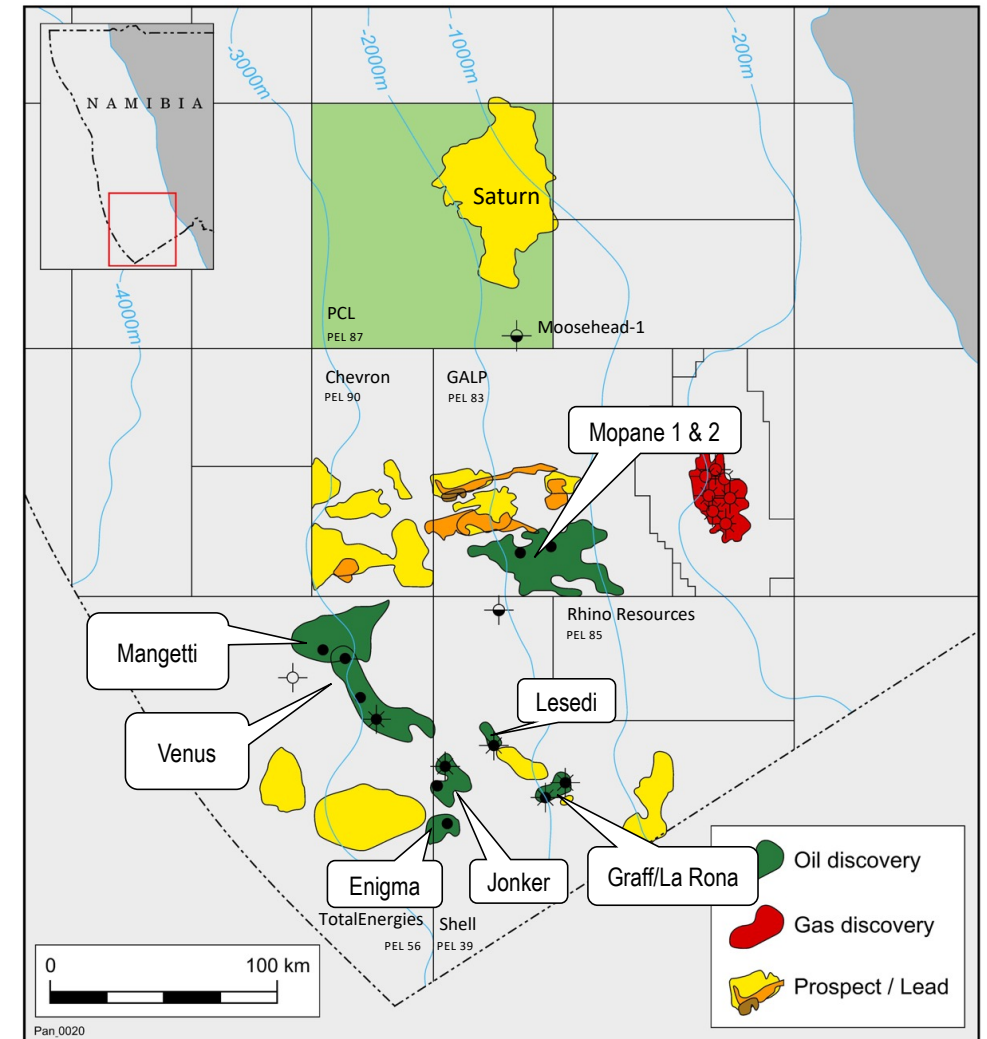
NAMIBIA

-3000m
-2000m
-1000m
-200m
-4000m

Saturn

PCL
PEL 87

Moosehead-1

Chevron
PEL 90

GALP
PEL 83

Mopane 1 & 2

Rhino Resources
PEL 85

Mangetti

Venus

Lesedi

Enigma

Jonker

Graff/La Rona

TotalEnergies
PEL 56

Shell
PEL 39

Oil discovery

Gas discovery

Prospect / Lead

0
100 km

Pan_0020